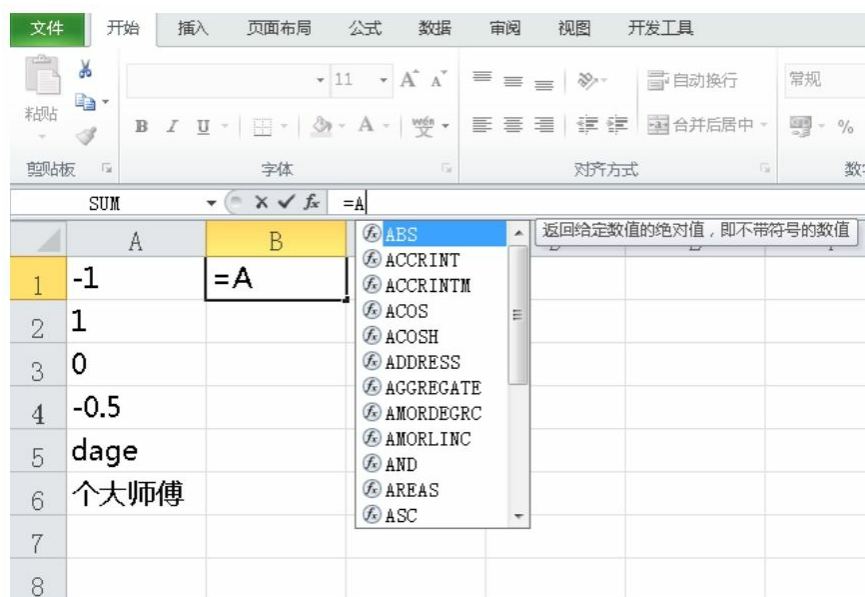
文件 开始 插入 页面布局 公式 数据 审阅 视图 开发工具

粘贴 剪贴板 11 A A B I U 字体 自动换行 合并后居中 对齐方式 常规 % 数

SUM × ✓ $f_x$ =A

| | A | B |
|---|---|---|
| 1 | -1 | =A |
| 2 | 1 | |
| 3 | 0 | |
| 4 | -0.5 | |
| 5 | dage | |
| 6 | 个大师傅 | |
| 7 | | |
| 8 | | |

ABS
ACCRINT
ACCRINTM
ACOS
ACOSH
ADDRESS
AGGREGATE
AMORDEGRC
AMORLINC
AND
AREAS
ASC

返回给定数值的绝对值，即不带符号的数值